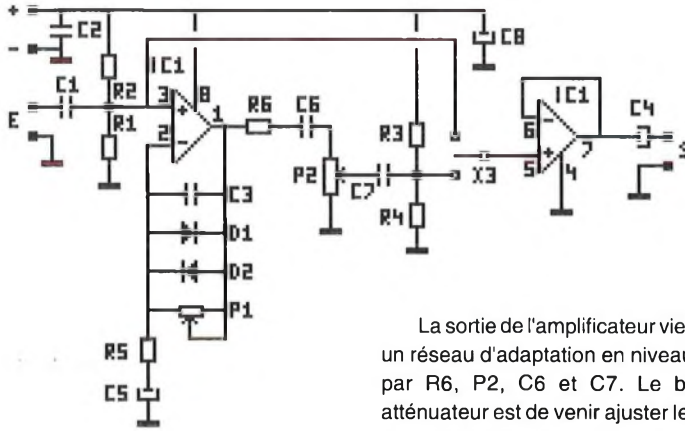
+
-
C2
C8
IC1
C1
R2
3
8
E
R1
2
1
R6
C6
R3
IC1
C4
6
7
S
5
4
X3
P2
C7
R4
C3
D1
D2
P1
R5
C5

La sortie de l'amplificateur vie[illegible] un réseau d'adaptation en niveau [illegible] par R6, P2, C6 et C7. Le b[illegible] atténuateur est de venir ajuster le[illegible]